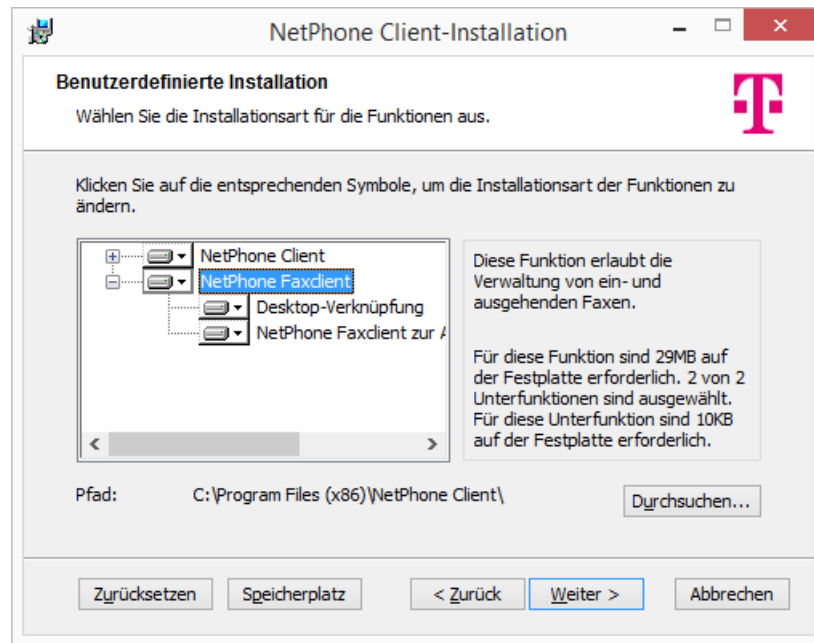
NetPhone Client-Installation

Benutzerdefinierte Installation

Wählen Sie die Installationsart für die Funktionen aus.

Klicken Sie auf die entsprechenden Symbole, um die Installationsart der Funktionen zu ändern.

NetPhone Client
NetPhone Faxclient
Desktop-Verknüpfung
NetPhone Faxclient zur A

Diese Funktion erlaubt die Verwaltung von ein- und ausgehenden Faxen.

Für diese Funktion sind 29MB auf der Festplatte erforderlich. 2 von 2 Unterfunktionen sind ausgewählt. Für diese Unterfunktion sind 10KB auf der Festplatte erforderlich.

Pfad: C:\Program Files (x86)\NetPhone Client\

Durchsuchen...

Zurücksetzen Speicherplatz < Zurück Weiter > Abbrechen